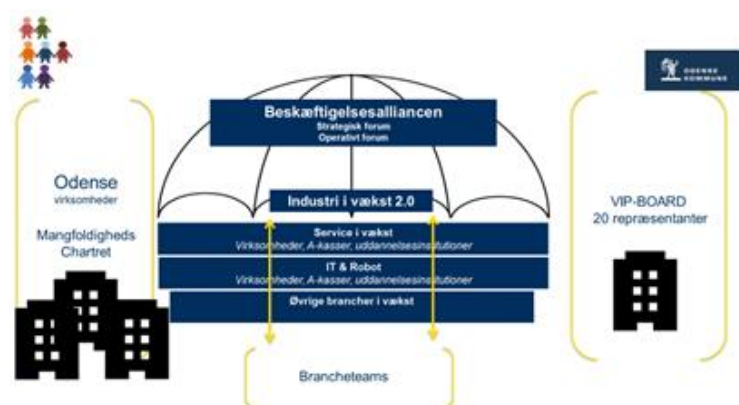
ODENSE KOMMUNE

Beskæftigelsesalliancen
Strategisk forum
Operativt forum

Odense
virksomheder

Mangfoldigheds Chartret

Industri i vækst 2.0

Service i vækst
Virksomheder, A-kasser, uddannelsesinstitutioner

IT & Robot
Virksomheder, A-kasser, uddannelsesinstitutioner

Øvrige brancher i vækst

VIP-BOARD
20 repræsentanter

Brancheteams